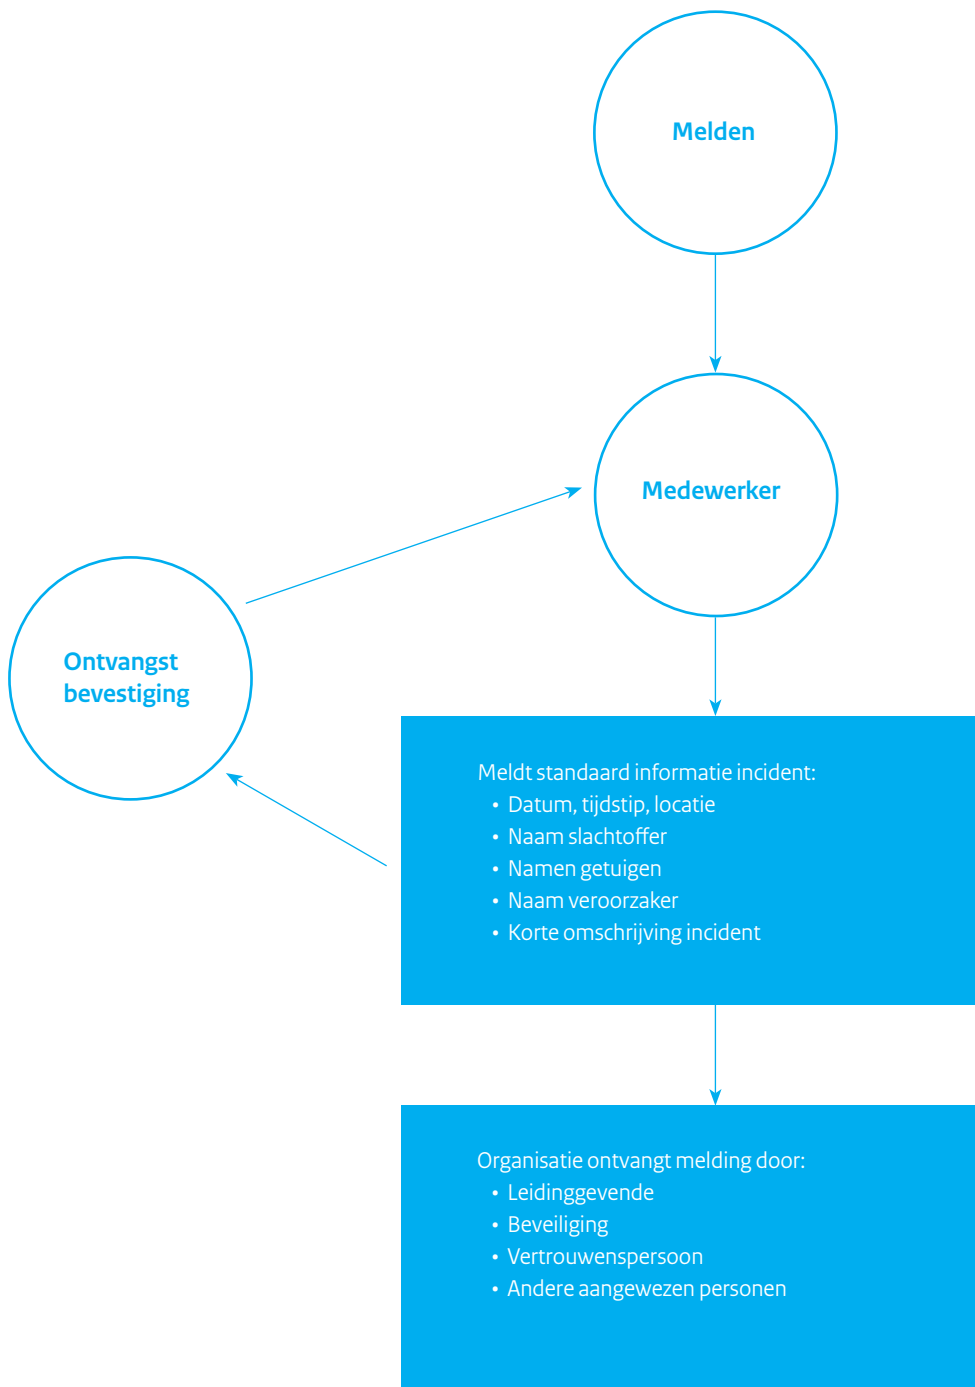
Melden

Medewerker

Ontvangst bevestiging

Meldt standaard informatie incident:
• Datum, tijdstip, locatie
• Naam slachtoffer
• Namen getuigen
• Naam veroorzaker
• Korte omschrijving incident

Organisatie ontvangt melding door:
• Leidinggevende
• Beveiliging
• Vertrouwenspersoon
• Andere aangewezen personen